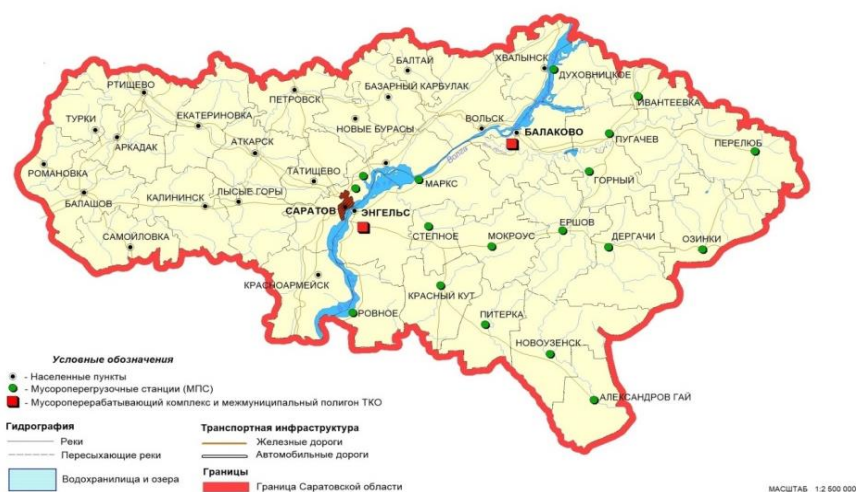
ХВАЛЫНСК
БАЛТАЙ
ДУХОВНИЦКОЕ
РТИЩЕВО
БАЗАРНЫЙ КАРБУЛАК
ИВАНТЕЕВКА
ПЕТРОВСК
ТУРКИ
ЕКАТЕРИНОВКА
НОВЫЕ БУРАСЫ
ВОЛЬСК
БАЛАКОВО
ПУГАЧЕВ
АРКАДАК
ПЕРЕЛЮБ
АТКАРСК
Волга
ТАТИЩЕВО
РОМАНОВКА
МАРКС
ГОРНЫЙ
КАЛИНИНСК
ЛЫСЫЕ ГОРЫ
БАЛАШОВ
САРАТОВ
ЭНГЕЛЬС
ЕРШОВ
СТЕПНОЕ
МОКРОУС
САМОЙЛОВКА
ДЕРГАЧИ
ОЗИНКИ
КРАСНОАРМЕЙСК
КРАСНЫЙ КУТ
РОВНОЕ
ПИТЕРКА
НОВОУЗЕНСК
АЛЕКСАНДРОВ ГАЙ

Условные обозначения
- Населенные пункты
- Мусороперегрузочные станции (МПС)
- Мусороперерабатывающий комплекс и межмуниципальный полигон ТКО

Гидрография
Реки
Пересыхающие реки
Водохранилища и озера

Транспортная инфраструктура
Железные дороги
Автомобильные дороги

Границы
Граница Саратовской области

МАСШТАБ 1:2 500 000